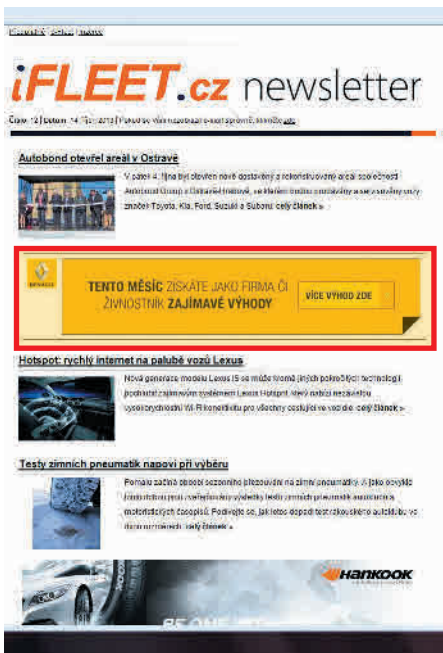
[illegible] | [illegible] | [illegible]

iFLEET.cz newsletter

Číslo 12 | čtvrtek 14. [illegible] 2013 | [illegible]

Autobond otevřel areál v Ostravě

V pátek 4. října byl otevřen nově dostavěný a zrekonstruovaný areál společnosti Autobond Group v Ostravě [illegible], ve kterém budou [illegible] značky Toyota, Kia, Ford, Suzuki a Subaru. celý článek »

RENAULT

TENTO MĚSÍC ZÍSKÁTE JAKO FIRMA ČI ŽIVNOSTNÍK ZAJÍMAVÉ VÝHODY

VÍCE VÝHOD ZDE

Hotspot: rychlý internet na palubě vozů Lexus

Nová generace modelu Lexus IS se může kromě jiných pokročilých technologií pochlubit zajímavým systémem Lexus Hotspot, který nabízí nezávislou vysokorychlostní Wi-Fi konektivitu pro všechny cestující ve voze. celý článek »

Testy zimních pneumatik napoví při výběru

Pomalu začíná období sezonního přezouvání na zimní pneumatiky. A jako obvykle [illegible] motoristických časopisů. Podívejte se, jak letos dopadl test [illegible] celý článek »

HANKOOK